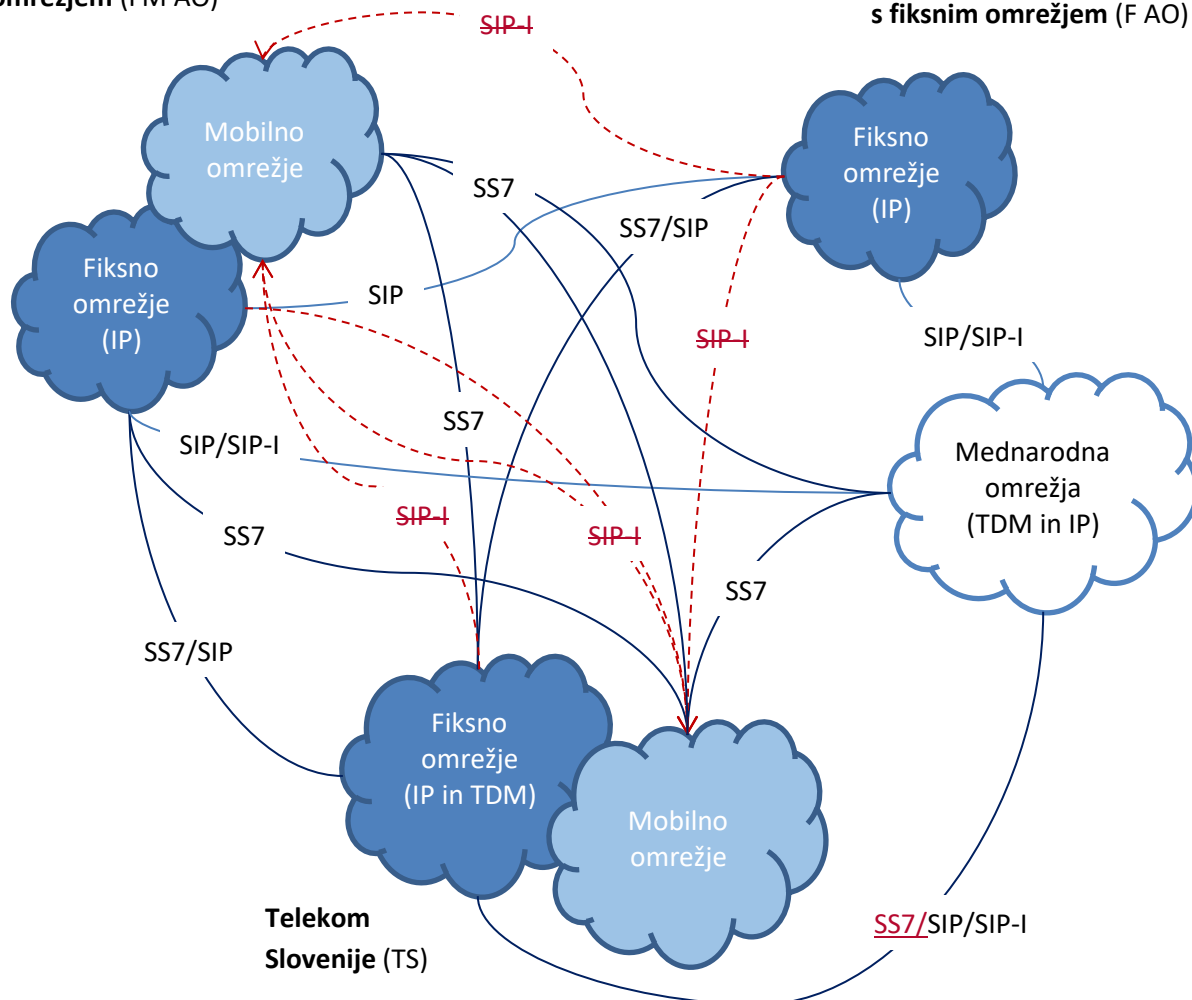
omrežjem (FM AO)

s fiksnim omrežjem (F AO)

SIP-I

Mobilno omrežje

Fiksno omrežje (IP)

SS7

SS7/SIP

Fiksno omrežje (IP)

SIP

SIP-I

SIP/SIP-I

SS7

SIP/SIP-I

Mednarodna omrežja (TDM in IP)

SIP-I

SIP-I

SS7

SS7

SS7/SIP

Fiksno omrežje (IP in TDM)

Mobilno omrežje

Telekom Slovenije (TS)

SS7/SIP/SIP-I